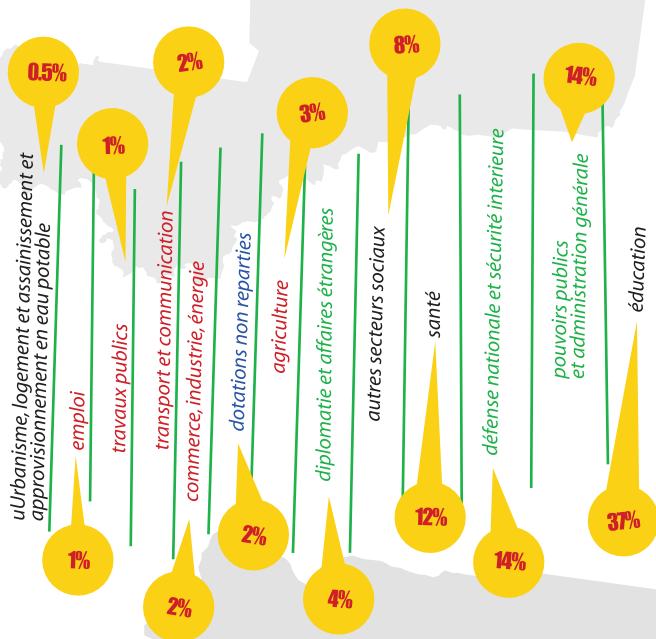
0.5%
uUrbanisme, logement et assainissement et approvisionnement en eau potable
1%
1%
emploi
travaux publics
2%
transport et communication
2%
commerce, industrie, énergie
dotations non reparties
2%
3%
agriculture
diplomatie et affaires étrangères
4%
8%
autres secteurs sociaux
santé
12%
défense nationale et sécurité interieure
14%
14%
pouvoirs publics et administration générale
éducation
37%